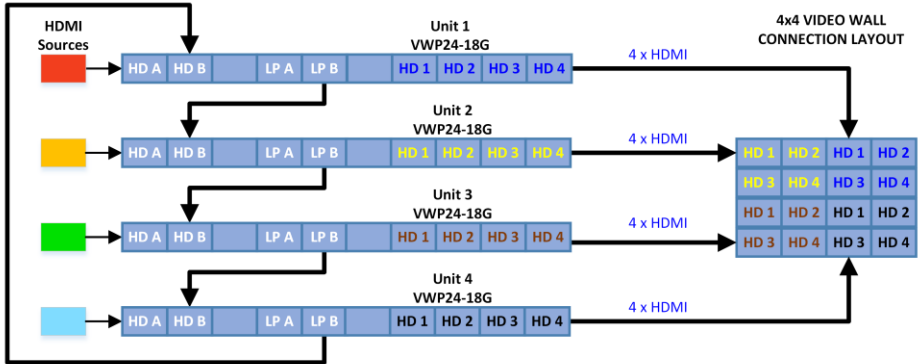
HDMI Sources

Unit 1
VWP24-18G

HD A | HD B | | LP A | LP B | | HD 1 | HD 2 | HD 3 | HD 4

4 x HDMI

4x4 VIDEO WALL
CONNECTION LAYOUT

Unit 2
VWP24-18G

HD A | HD B | | LP A | LP B | | HD 1 | HD 2 | HD 3 | HD 4

4 x HDMI

| HD 1 | HD 2 | HD 1 | HD 2 |
|---|---|---|---|
| HD 3 | HD 4 | HD 3 | HD 4 |
| HD 1 | HD 2 | HD 1 | HD 2 |
| HD 3 | HD 4 | HD 3 | HD 4 |

Unit 3
VWP24-18G

HD A | HD B | | LP A | LP B | | HD 1 | HD 2 | HD 3 | HD 4

4 x HDMI

Unit 4
VWP24-18G

HD A | HD B | | LP A | LP B | | HD 1 | HD 2 | HD 3 | HD 4

4 x HDMI